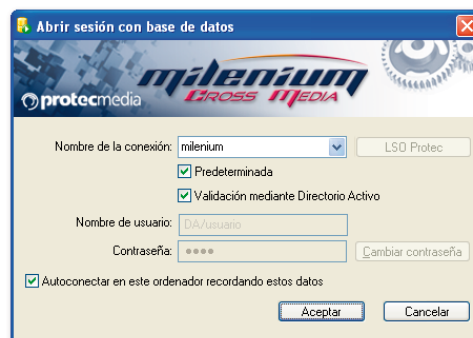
Abrir sesión con base de datos

protecmedia

milenium
CROSS MEDIA

Nombre de la conexión: milenium
LSO Protec

Predeterminada

Validación mediante Directorio Activo

Nombre de usuario: DA/usuario

Contraseña: ●●●●
Cambiar contraseña

Autoconectar en este ordenador recordando estos datos

Aceptar
Cancelar